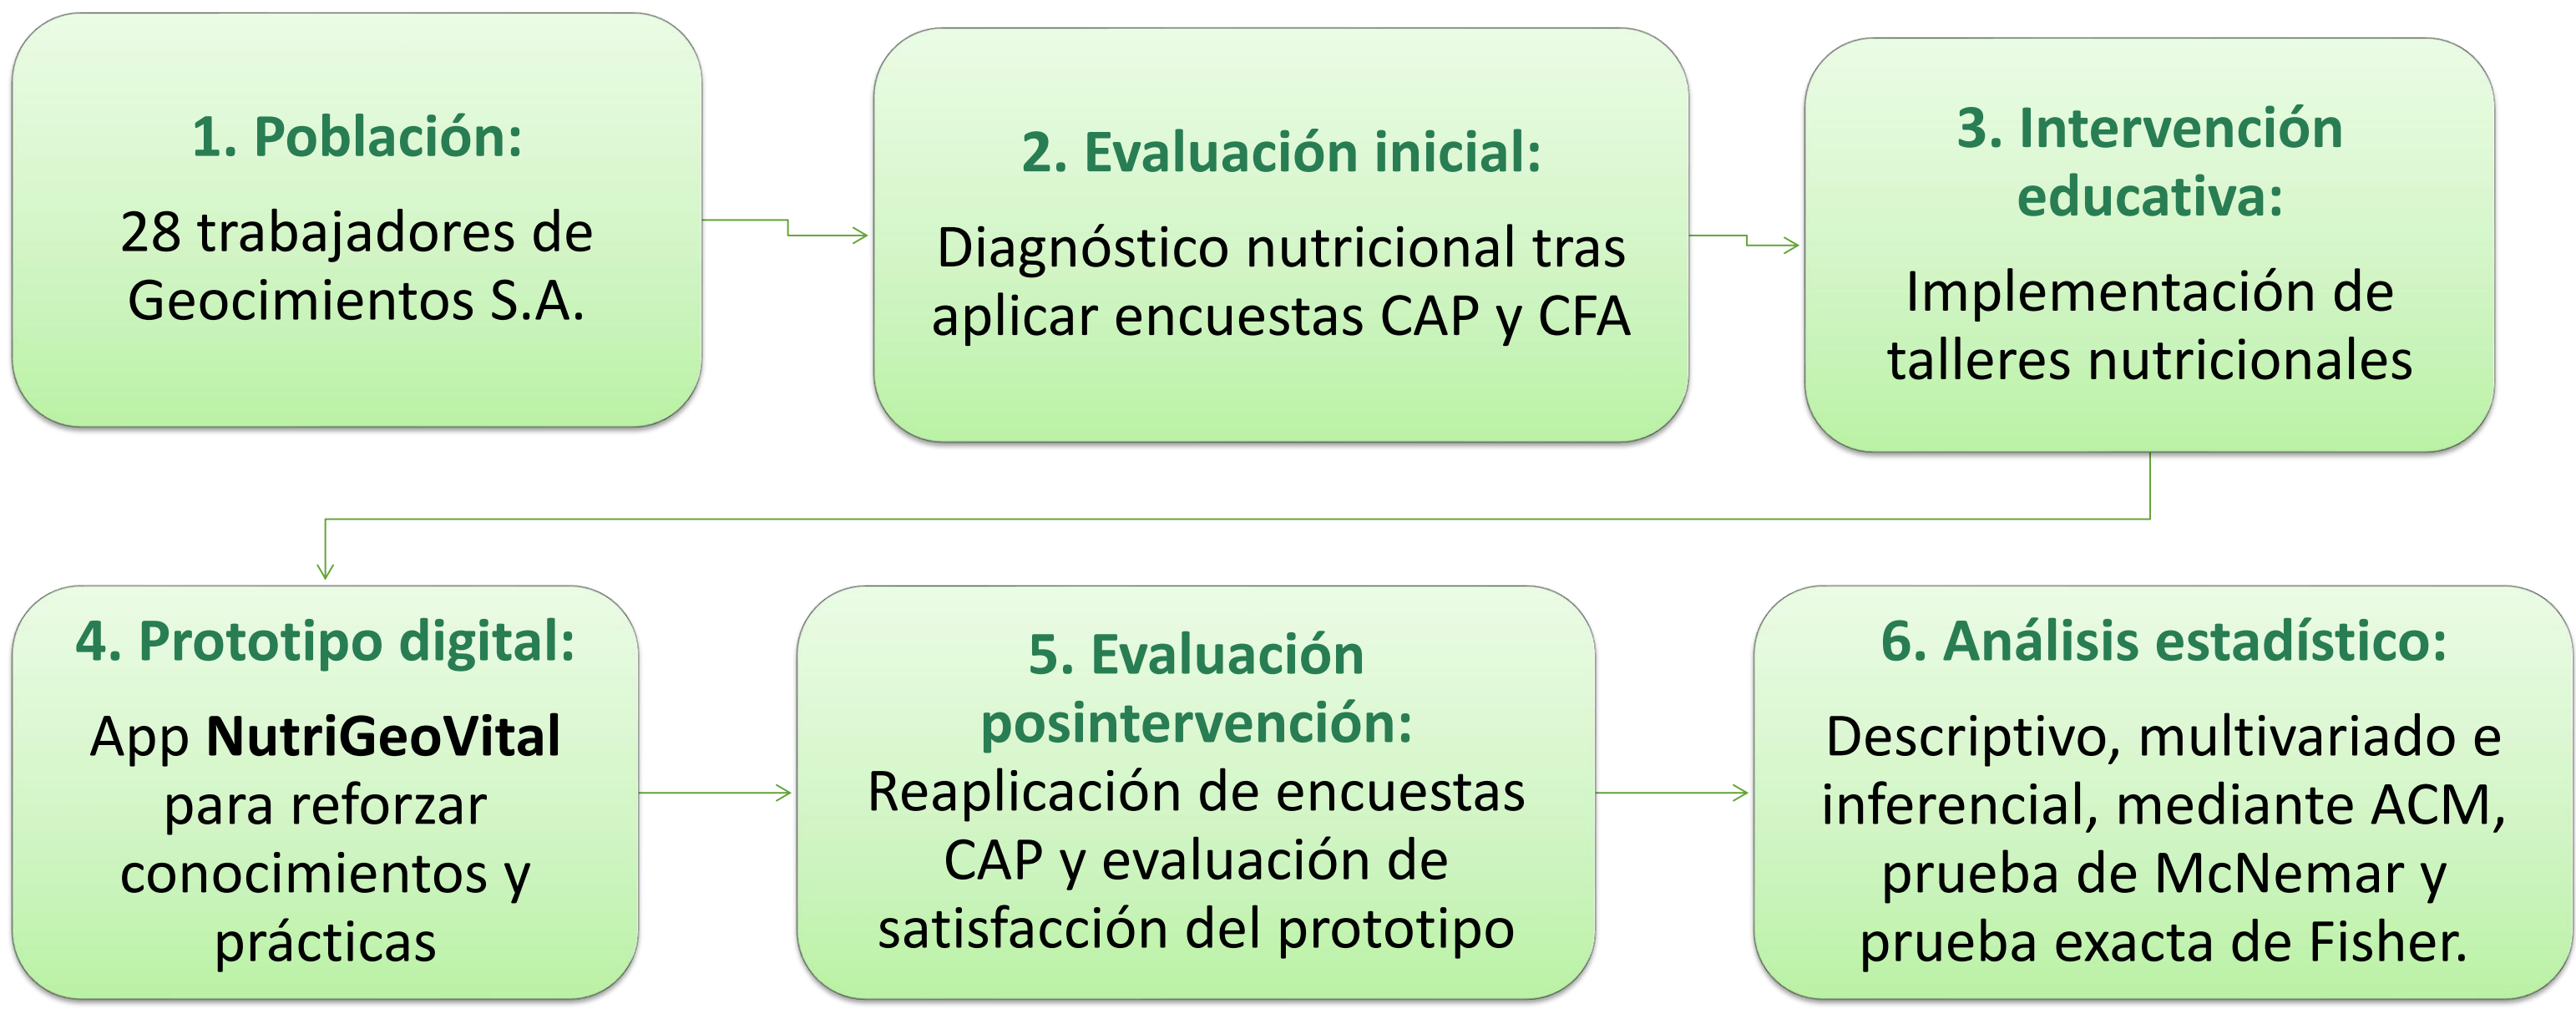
1. Población:

28 trabajadores de Geocimientos S.A.

2. Evaluación inicial:

Diagnóstico nutricional tras aplicar encuestas CAP y CFA

3. Intervención educativa:

Implementación de talleres nutricionales

4. Prototipo digital:

App **NutriGeoVital** para reforzar conocimientos y prácticas

5. Evaluación posintervención:

Reaplicación de encuestas CAP y evaluación de satisfacción del prototipo

6. Análisis estadístico:

Descriptivo, multivariado e inferencial, mediante ACM, prueba de McNemar y prueba exacta de Fisher.